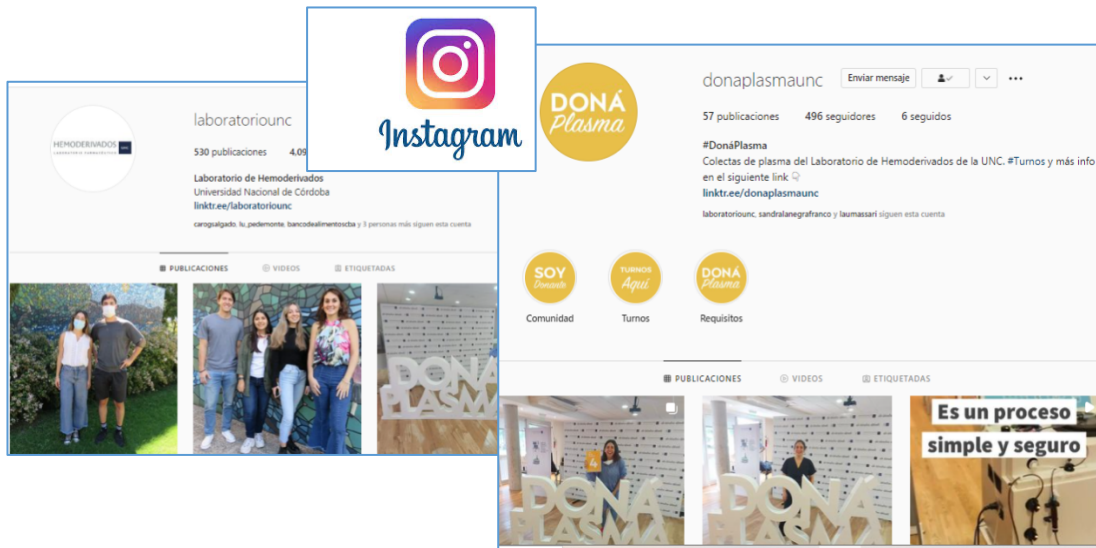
Instagram

HEMODERIVADOS UNC
LABORATORIO DE HEMODERIVADOS

laboratoriounc

530 publicaciones 4.09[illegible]

Laboratorio de Hemoderivados
Universidad Nacional de Córdoba
linktr.ee/laboratoriounc

carogualgado, lu_pedemonte, bancodealimentoscba y 3 personas más siguen esta cuenta

PUBLICACIONES VIDEOS ETIQUETADAS

DONÁ PLASMA

DONÁ Plasma

donaplasmaunc Enviar mensaje

57 publicaciones 496 seguidores 6 seguidos

#DonáPlasma
Colectas de plasma del Laboratorio de Hemoderivados de la UNC. #Turnos y más info en el siguiente link
linktr.ee/donaplasmaunc

laboratoriounc, sandralanegrafranco y laumassari siguen esta cuenta

SOY Donante
Comunidad

TURNOS Aquí
Turnos

DONÁ Plasma
Requisitos

PUBLICACIONES VIDEOS ETIQUETADAS

DONÁ PLASMA

DONÁ PLASMA

Es un proceso simple y seguro